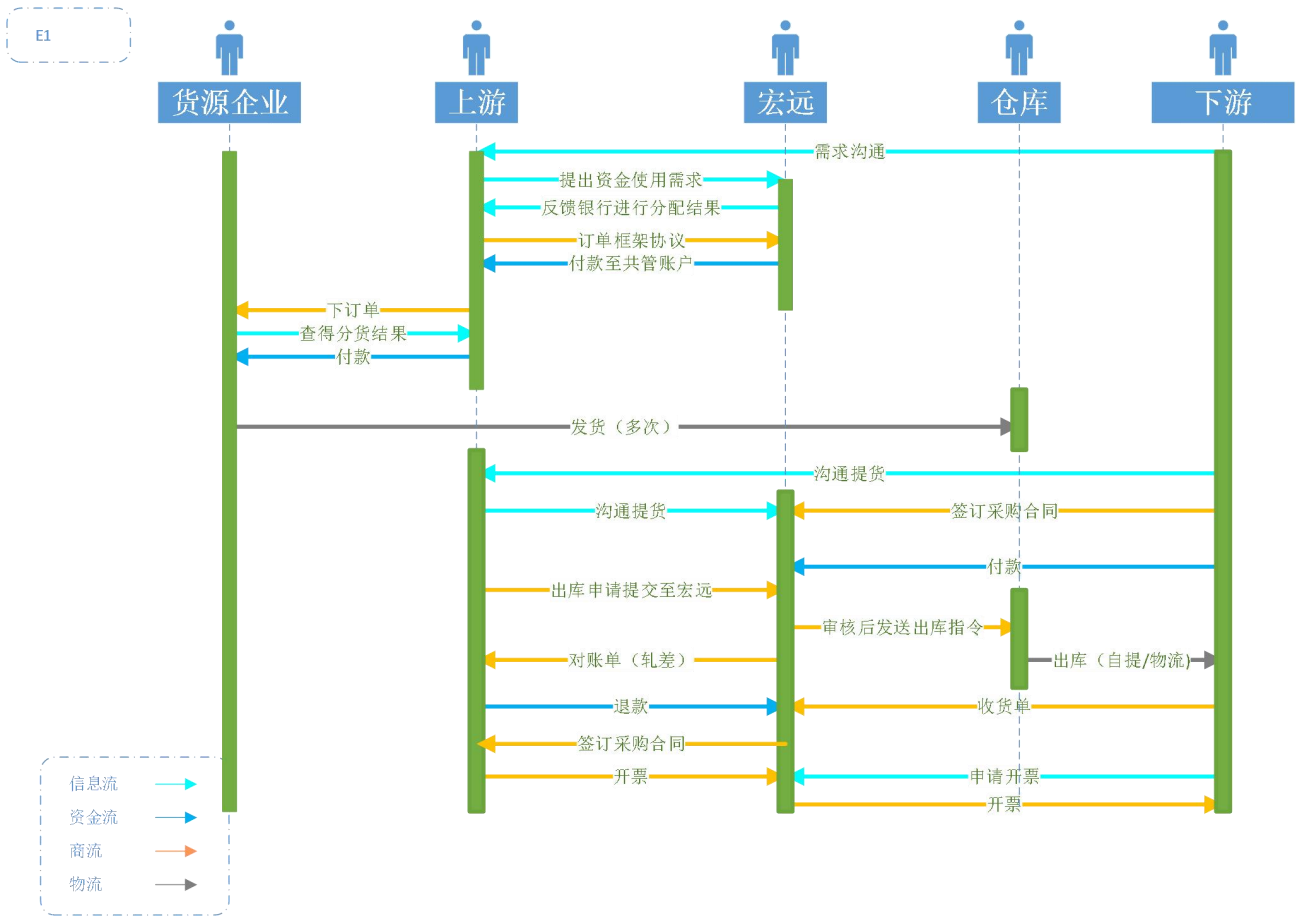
E1

货源企业
上游
宏远
仓库
下游

需求沟通
提出资金使用需求
反馈银行进行分配结果
订单框架协议
付款至共管账户
下订单
查得分货结果
付款
发货（多次）
沟通提货
沟通提货
签订采购合同
付款
出库申请提交至宏远
审核后发送出库指令
对账单（轧差）
出库（自提/物流）
退款
收货单
签订采购合同
开票
申请开票
开票

信息流
资金流
商流
物流